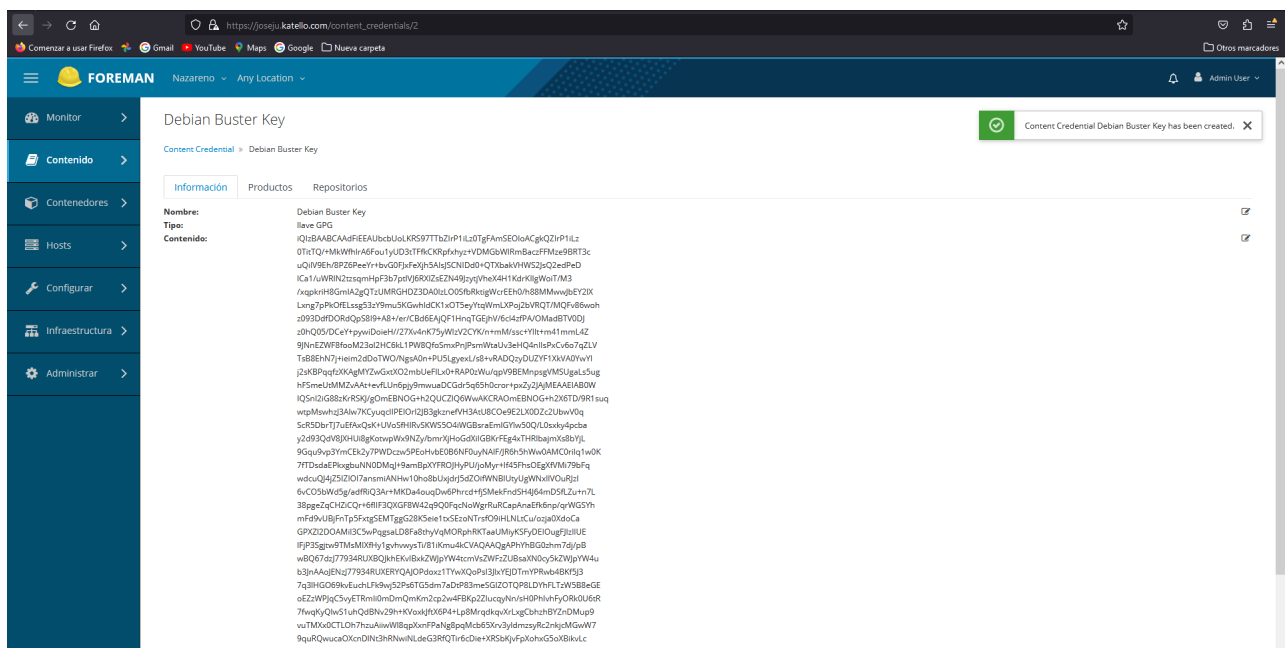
https://joseju.katello.com/content_credentials/2

Comenzar a usar Firefox Gmail YouTube Maps Google Nueva carpeta Otros marcadores

FOREMAN Nazareno Any Location Admin User

Monitor
Contenido
Contenedores
Hosts
Configurar
Infraestructura
Administrar

Debian Buster Key

Content Credential Debian Buster Key has been created.

Content Credential » Debian Buster Key

Información Productos Repositorios

Nombre: Debian Buster Key
Tipo: llave GPG
Contenido: iQIzBAABCAAdFiEEAUbcbUoLKRS97TTbZlrP1iLz0TgFAmSEOloACgkQZIrP1iLz
0TtTQ/+MkWfhlrA6Fou1yUD3tTFfkCKRpfxhyz+VDMGbWIRmBaczFFMze9BRT3c
uQiIV9Eh8PZ6PeeYr+bvG0FJxFeXjh5AlsJSCNlDd0+QTXbakVHWS2JsQ2edPeD
lCa1/uWRlN2tzsqmHpF3b7ptIVJ6RXIZsEZN49JzyqVheX4H1KdrKllgWoiT/M3
/xqpkriH8GmIA2gQTzUMRGHDZ3DA0lzLO05fbRktigWcrEEh0/h88MMwwJbEY2lX
Lxng7pPkOfELssg53zY9mu5KGwhldCK1xOT5eyYtqWmLXPoj2bVRQT/MQFv86woh
z093DdfDORdQpS8l9+A8+/er/CBd6EAjQF1HnqTGEjhV/6cl4zfPA/OMadBTV0DJ
z0hQ05/DCeY+pywiDoieH//27Xv4nK75yWlzV2CYK/n+mM/ssc+Yllt+m41mmL4Z
9JNnEZWF8foaM23ol2HC6kL1PWBQfoSmxPnJPsmWtaUv3eHQ4nllsPxCv6o7qZLV
TsB8EhN7j+ieim2dDoTWO/NgsA0n+PU5LgyexL/s8+vRADQzyDUZYF1XkVA0YwYI
j2sKBPqqfzXKAgMYZwGxtXO2mbUeFlLx0+RAP0zWu/qpV9BEMnpsgVM5UgaLs5ug
hF5meUtMMZvAAt+evfLUn6pjy9mwuaDCGdr5q65h0cror+pxZy2JAjMEAAEIAB0W
IQSnl2iG88zKrRSKJ/gOmEBNOG+h2QUCZIQ6WwAKCRAOmEBNOG+h2X6TD/9R1suq
wtpMswhzJ3Alw7KCyuqclIPEIOrl2JB3gkznefVH3AtU8COe9E2LX0DZc2UbwV0q
5cR5DbrTJ7uEfAxQsK+UVo5fHIRv5KWS5O4iWGBsraEmIGYlw50Q/L0sxky4pcba
y2d93QdV8JXHUi8gKotwpWx9NZy/bmrXjHoGdXiIGBKrFEg4xTHRlbajmXs8bYJL
9Gqu9vp3YmCEk2y7PWDczw5PEoHvbE0B6NF0uyNAIF/JR6h5hWw0AMC0rilq1w0K
7fTDsdaEPkxgbuNN0DMqJ+9amBpXYFROJHyPU/joMyr+lf45FhsOEgXfVMi79bFq
wdcuQJ4jZ5lZIOl7ansmiANHw10ho8bUxjdrJ5dZOlfWNBlUtyUgWNxllVOuRJzl
6vCO5bWd5g/adfRiQ3Ar+MKDa4ouqDw6Phrcd+fJSMekFnd5H4J64mDSfLZu+n7L
38pgeZqCHZiCQr+6fllF3QXGF8W42q9Q0FqcNoWgrRuRCapAnaEfk6np/qrWGSYh
mFd9vUBjFnTp5FxtgSEMTggG28K5eie1txSEzoNTrsfO9iHLNLtCu/ozja0XdoCa
GPXZl2DOAMl3C5wPqgsaLD8Fa8thyVqMORphRKTaaUMiyKSFyDEIOugFJlzllUE
IFjP3Sgtzv9TMsMlXfHy1gvhvwysTi/B1iKmu4kCVAQAAQgAPhYhBG0zhm7dj/pB
wBQ67dzJ77934RUXBQJkhEKvIBxkZWJpYW4tcmVsZWFzZUBsaXN0cy5kZWJpYW4u
b3JnAAoJENzJ77934RUXERYQAJOPdoxz1TYwXQoPsI3JIxYEJDTmYPRwb4BKf5J3
7q3lHGO69kvEuchLFk9wj52Ps6TG5dm7aDtP83me5GIZOTQP8LDYhFLTzW5B8eGE
oEZzWPJqC5vyETRmIi0mDmQmKm2cp2w4FBKp2ZlucqyNn/sH0PhlvhFyORk0U6tR
7fwqKyQlwS1uhQdBNv29h+KVoxkJftX6P4+Lp8MrqdkqvXrLxgCbhzhBYZnDMup9
vuTMXx0CTLOh7hzuAiiwWI8qpXxnFPaNg8pqMcb65Xrv3yldmzsyRc2nkjcMGwW7
9quRQwucaOXcnDINt3hRNwiNLdeG3RfQTir6cDie+XRSbKjvFpXohxG5oXBikvLc